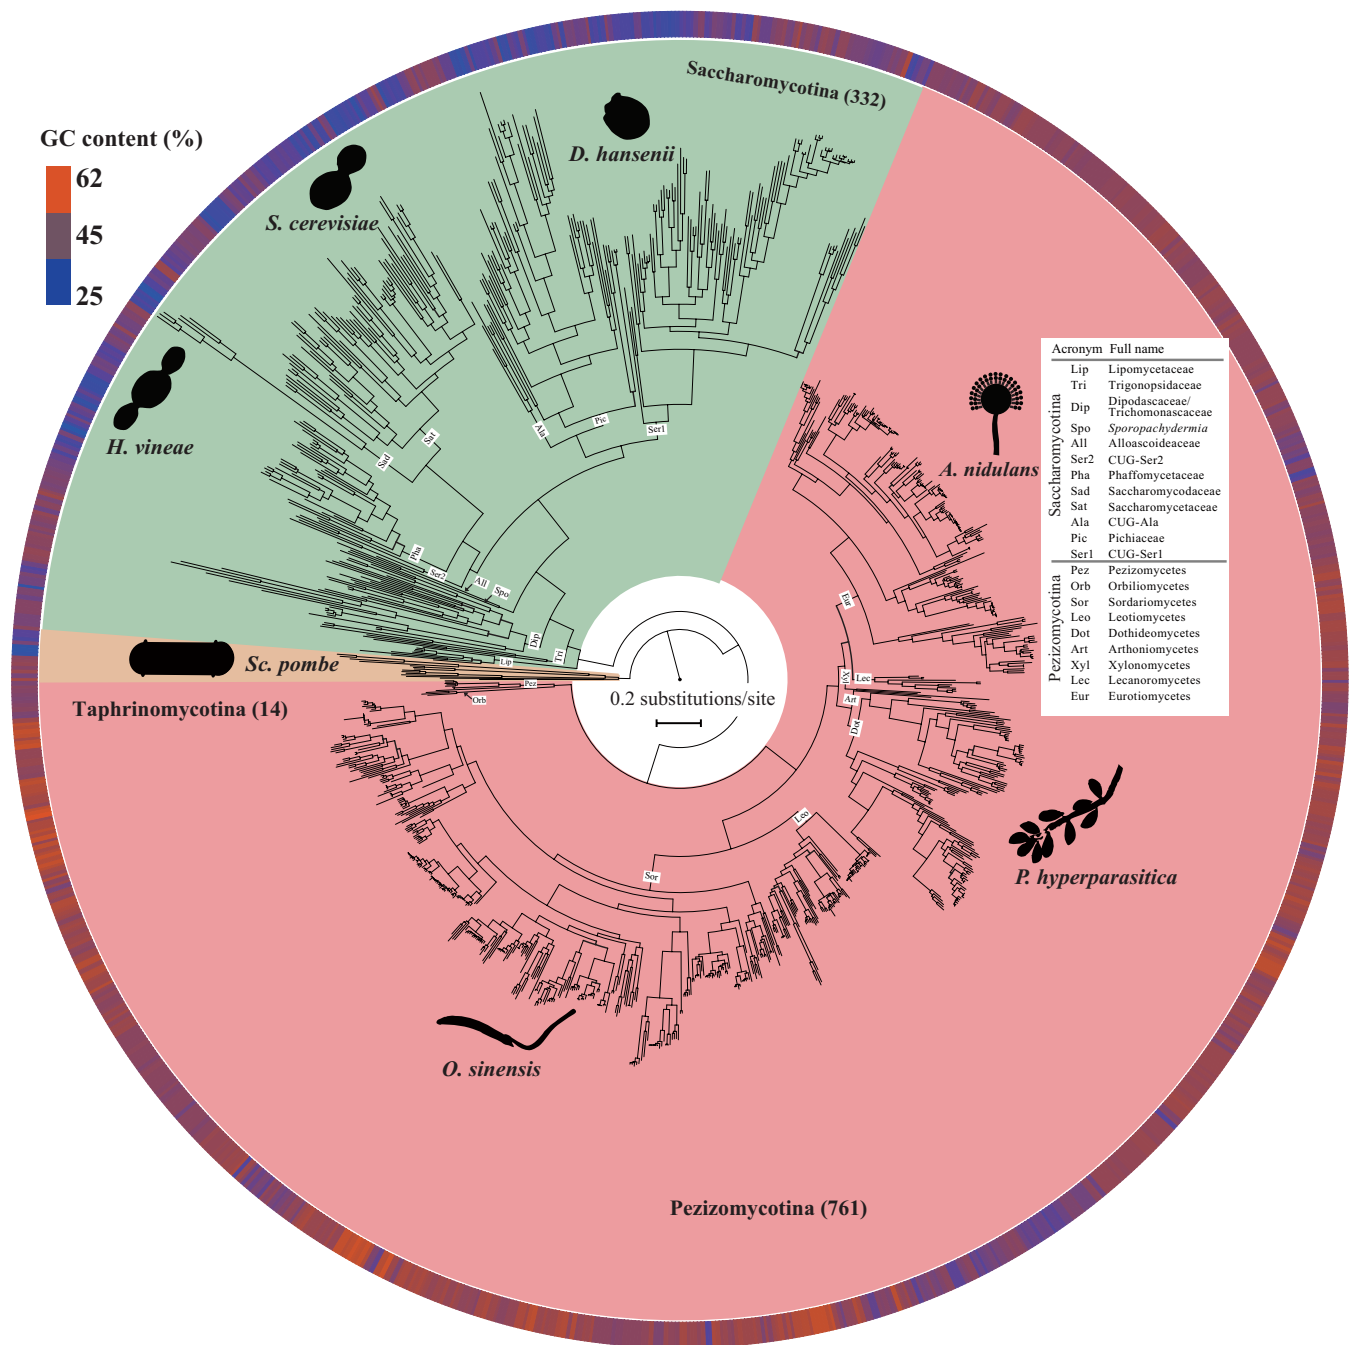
GC content (%)
62
45
25

Saccharomycotina (332)
D. hansenii
S. cerevisiae
H. vineae
Sc. pombe
Taphrinomycotina (14)
A. nidulans
P. hyperparasitica
O. sinensis
Pezizomycotina (761)

0.2 substitutions/site

Ala
Pic
Ser1
Sat
Sad
Pha
Ser2
All
Spo
Dip
Tri
Lip
Pez
Orb
Eur
Xyl
Lec
Art
Dot
Leo
Sor

| | Acronym | Full name |
|---|---|---|
| Saccharomycotina | Lip | Lipomycetaceae |
| | Tri | Trigonopsidaceae |
| | Dip | Dipodascaceae/ Trichomonascaceae |
| | Spo | Sporopachydermia |
| | All | Alloascoideaceae |
| | Ser2 | CUG-Ser2 |
| | Pha | Phaffomycetaceae |
| | Sad | Saccharomycodaceae |
| | Sat | Saccharomycetaceae |
| | Ala | CUG-Ala |
| | Pic | Pichiaceae |
| | Ser1 | CUG-Ser1 |
| Pezizomycotina | Pez | Pezizomycetes |
| | Orb | Orbiliomycetes |
| | Sor | Sordariomycetes |
| | Leo | Leotiomycetes |
| | Dot | Dothideomycetes |
| | Art | Arthoniomycetes |
| | Xyl | Xylonomycetes |
| | Lec | Lecanoromycetes |
| | Eur | Eurotiomycetes |